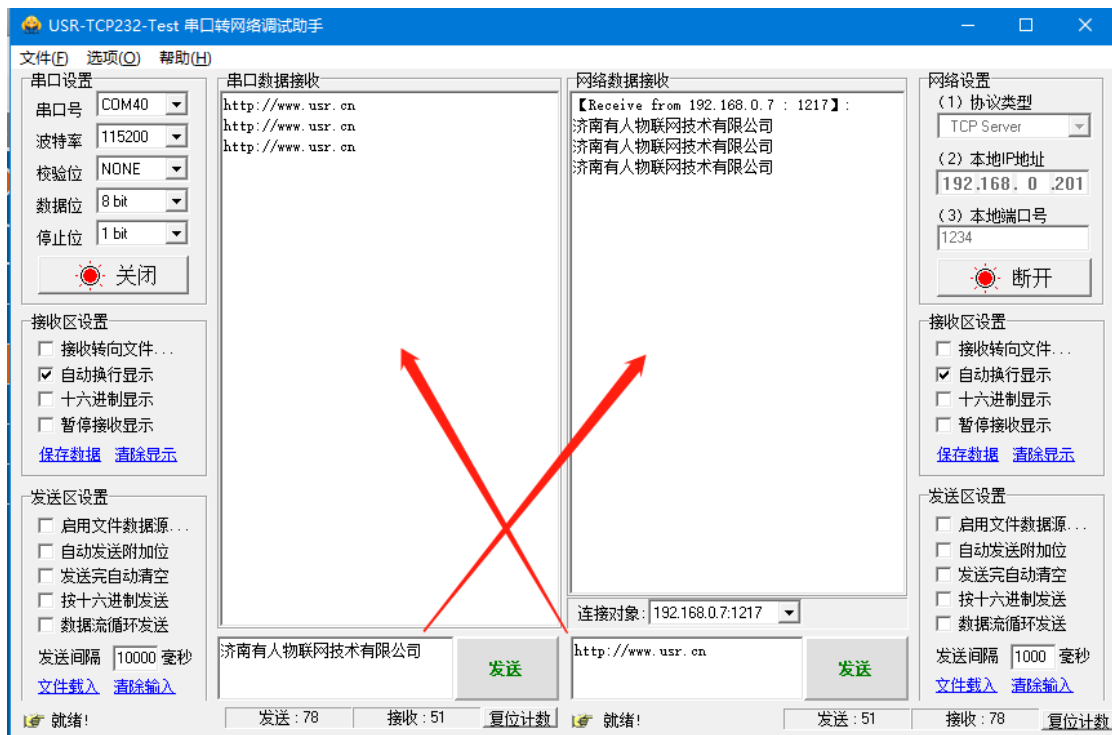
USR-TCP232-Test 串口转网络调试助手

文件(F) 选项(O) 帮助(H)

串口设置
串口号 COM40
波特率 115200
校验位 NONE
数据位 8 bit
停止位 1 bit
关闭

接收区设置
接收转向文件...
自动换行显示
十六进制显示
暂停接收显示
保存数据 清除显示

发送区设置
启用文件数据源...
自动发送附加位
发送完自动清空
按十六进制发送
数据流循环发送
发送间隔 10000 毫秒
文件载入 清除输入

串口数据接收
http://www.usr.cn
http://www.usr.cn
http://www.usr.cn

济南有人物联网技术有限公司
发送

网络数据接收
【Receive from 192.168.0.7 : 1217】:
济南有人物联网技术有限公司
济南有人物联网技术有限公司
济南有人物联网技术有限公司

连接对象: 192.168.0.7:1217

http://www.usr.cn
发送

网络设置
(1) 协议类型
TCP Server
(2) 本地IP地址
192.168. 0 .201
(3) 本地端口号
1234
断开

接收区设置
接收转向文件...
自动换行显示
十六进制显示
暂停接收显示
保存数据 清除显示

发送区设置
启用文件数据源...
自动发送附加位
发送完自动清空
按十六进制发送
数据流循环发送
发送间隔 1000 毫秒
文件载入 清除输入

就绪! 发送 : 78 接收 : 51 复位计数 就绪! 发送 : 51 接收 : 78 复位计数